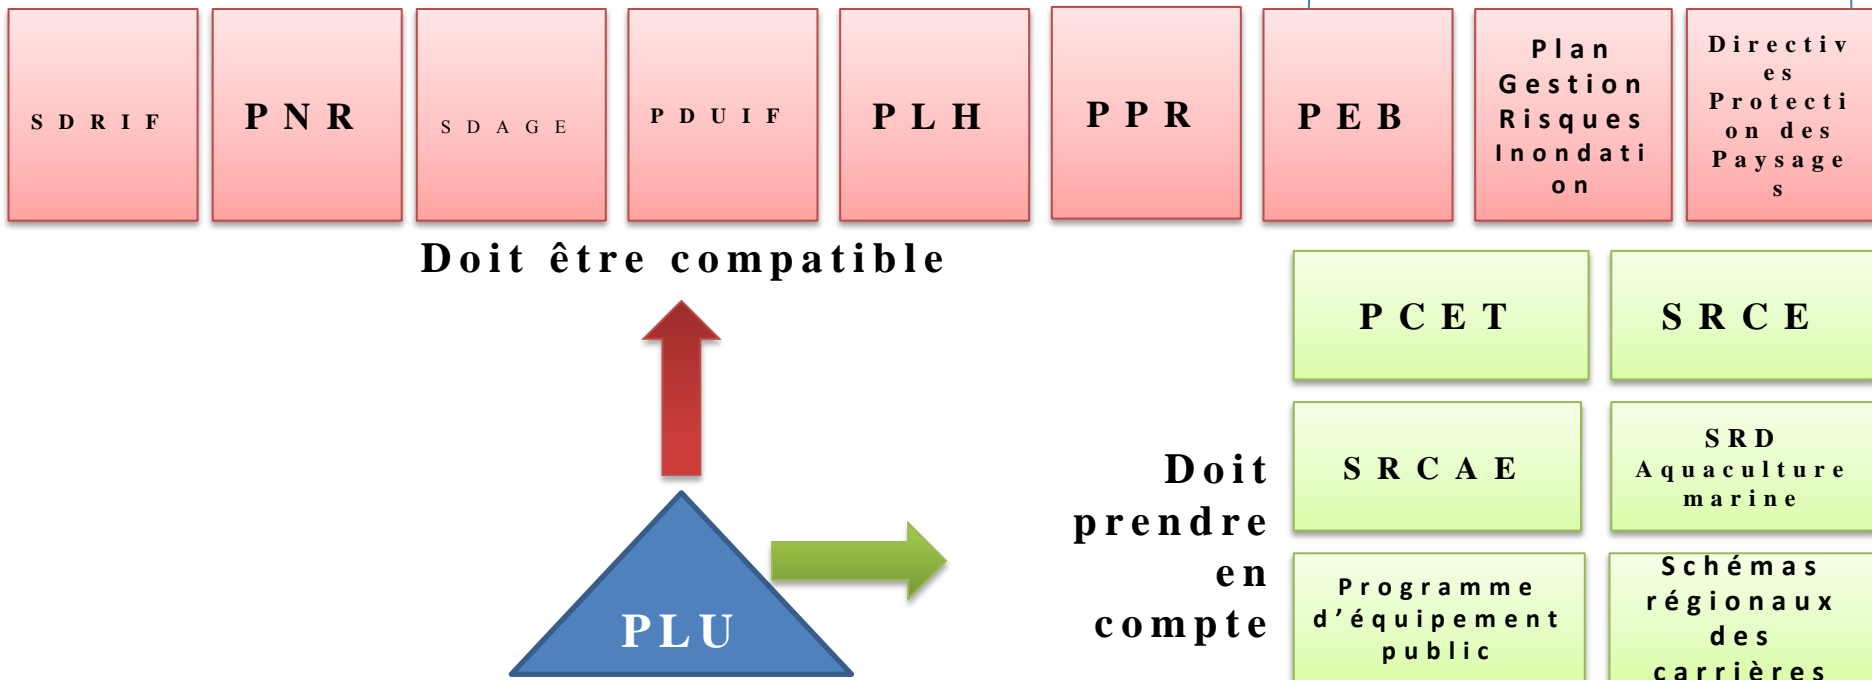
SDRIF

PNR

SDAGE

PDUIF

PLH

PPR

PEB

Plan Gestion Risques Inondation

Directives Protection des Paysages

Doit être compatible

PCET

SRCE

SRCAE

SRD Aquaculture marine

Programme d'équipement public

Schémas régionaux des carrières

Doit prendre en compte

PLU